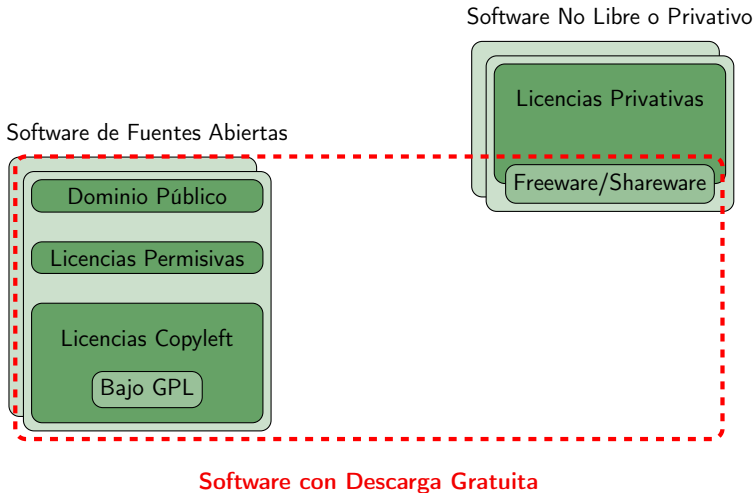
Software No Libre o Privativo

Licencias Privativas

Freeware/Shareware

Software de Fuentes Abiertas

Dominio Público

Licencias Permisivas

Licencias Copyleft

Bajo GPL

Software con Descarga Gratuita